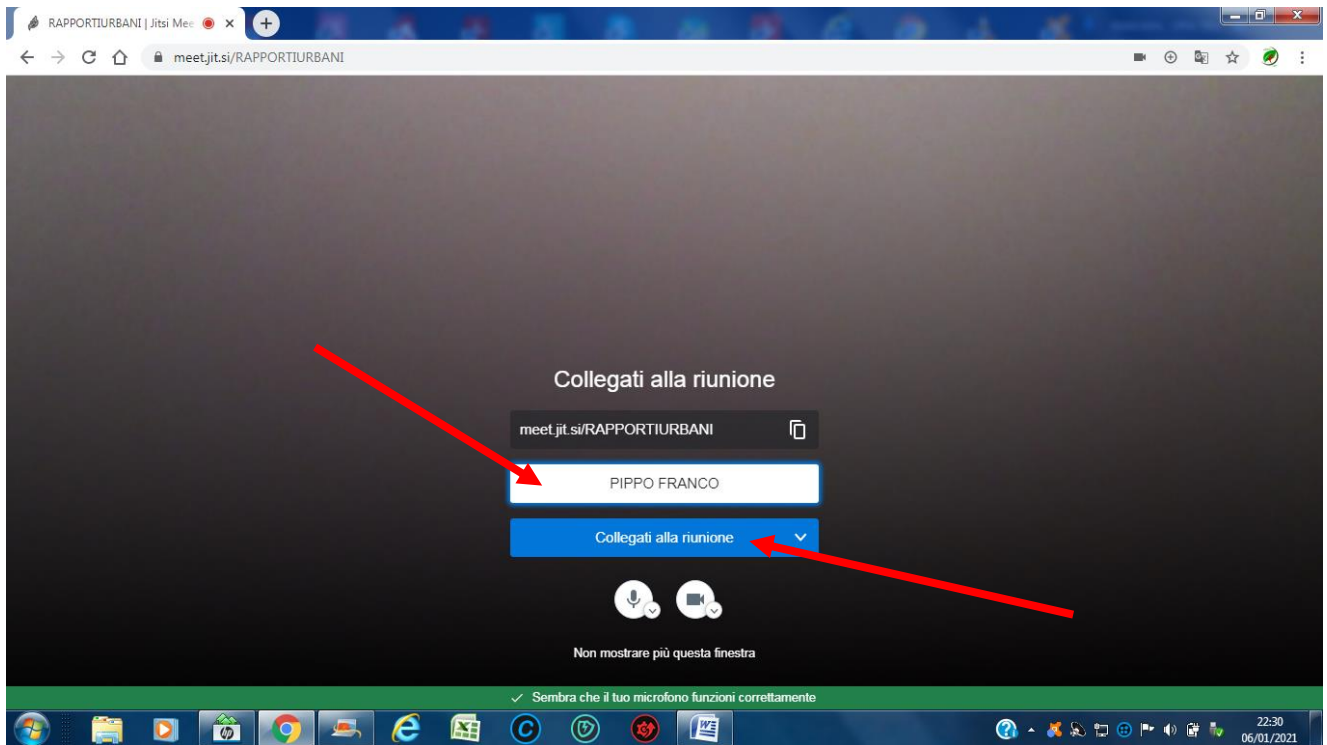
RAPPORTIURBANI | Jitsi Mee

meet.jit.si/RAPPORTIURBANI

Collegati alla riunione

meet.jit.si/RAPPORTIURBANI

PIPPO FRANCO

Collegati alla riunione

Non mostrare più questa finestra

Sembra che il tuo microfono funzioni correttamente

22:30
06/01/2021